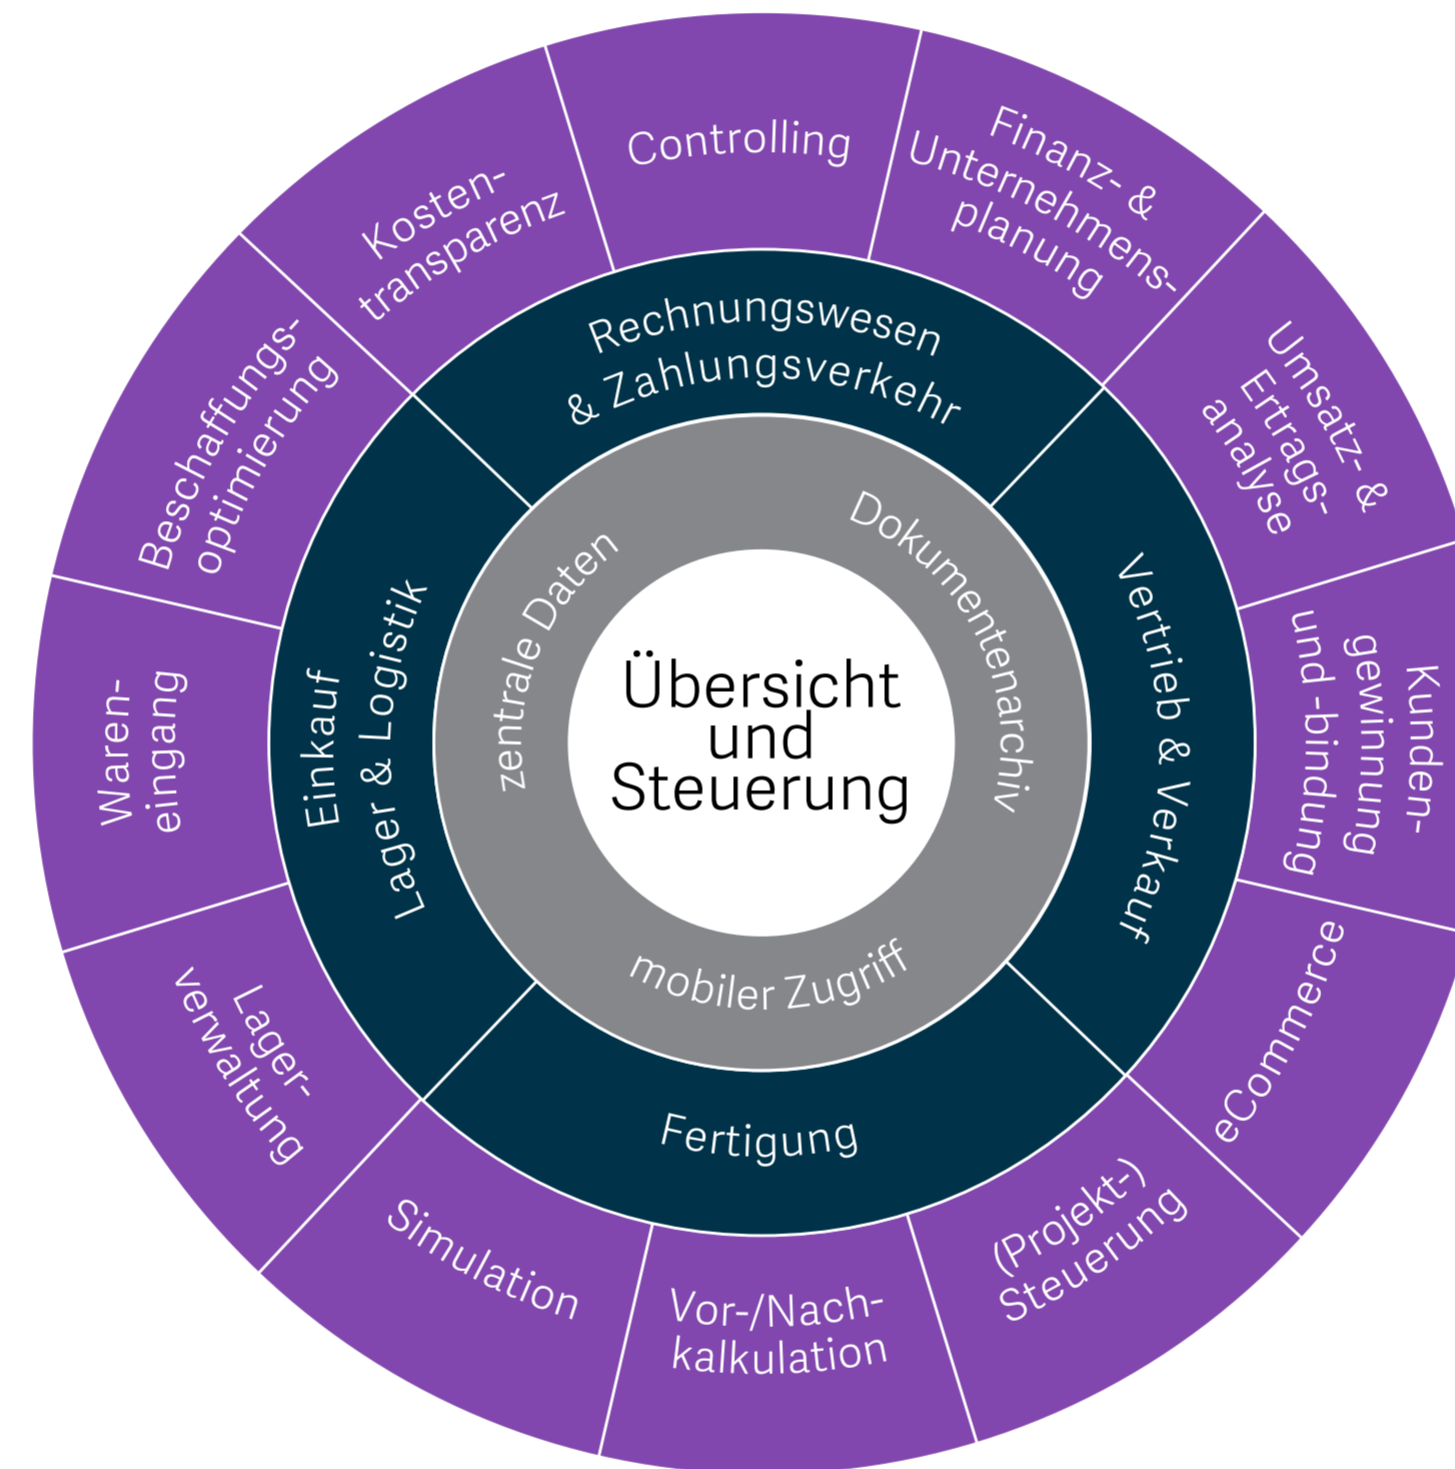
Übersicht und Steuerung

zentrale Daten

Dokumentenarchiv

mobiler Zugriff

Rechnungswesen & Zahlungsverkehr

Vertrieb & Verkauf

Fertigung

Einkauf Lager & Logistik

Controlling

Finanz- & Unternehmens-planung

Umsatz- & Ertrags-analyse

Kunden-gewinnung und -bindung

eCommerce

(Projekt-) Steuerung

Vor-/Nach-kalkulation

Simulation

Lager-verwaltung

Waren-eingang

Beschaffungs-optimierung

Kosten-transparenz